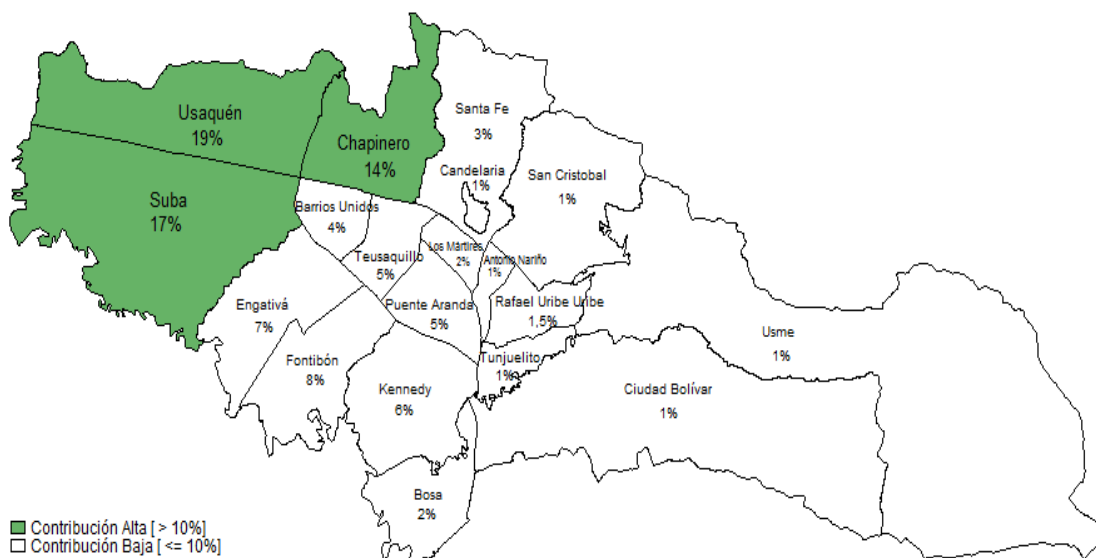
Usaquén
19%

Chapinero
14%

Suba
17%

Santa Fe
3%

Candelaria
1%

San Cristobal
1%

Barrios Unidos
4%

Teusaquillo
5%

Los Mártires
2%

Antonio Nariño
1%

Engativá
7%

Puente Aranda
5%

Rafael Uribe Uribe
1,5%

Usme
1%

Fontibón
8%

Tunjuelito
1%

Kennedy
6%

Ciudad Bolívar
1%

Bosa
2%

Contribución Alta [ > 10%]
Contribución Baja [ <= 10%]